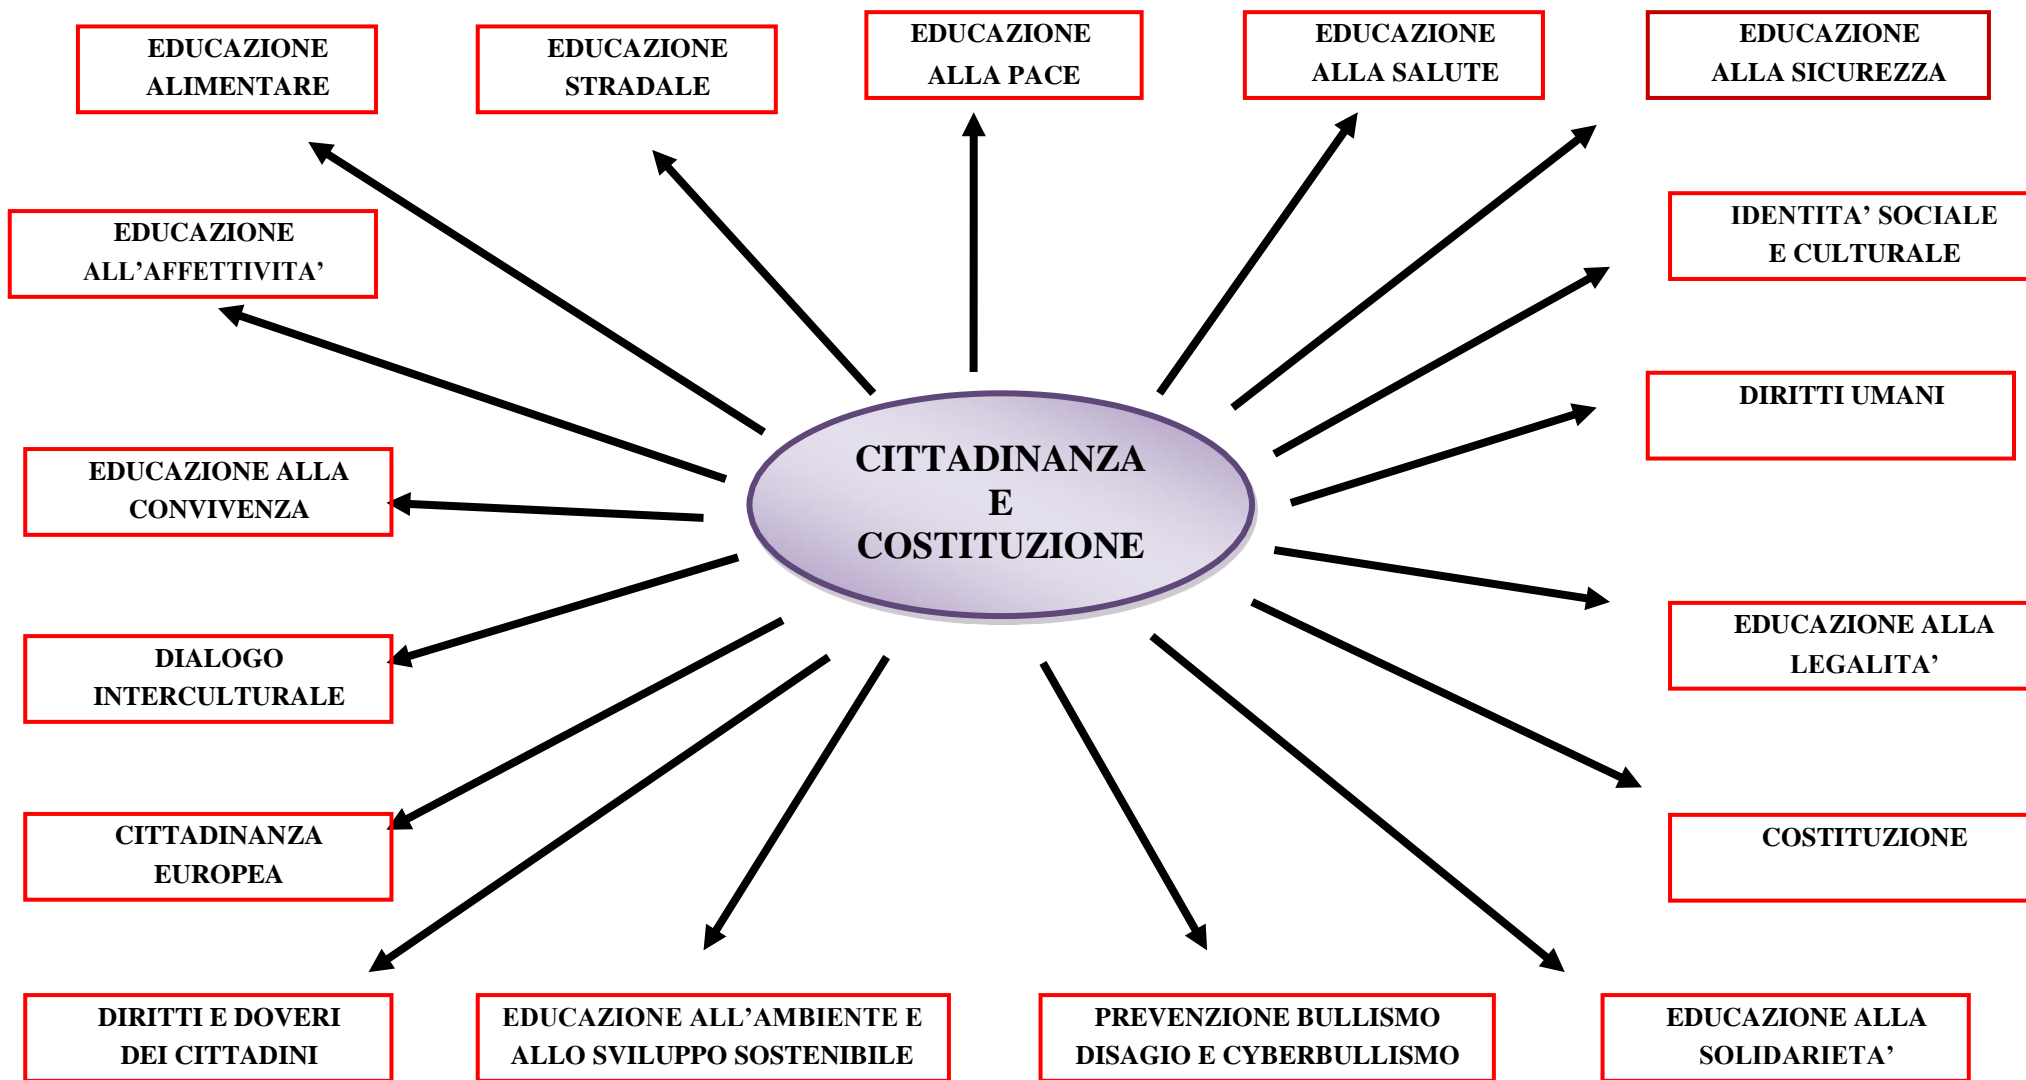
EDUCAZIONE ALIMENTARE

EDUCAZIONE STRADALE

EDUCAZIONE ALLA PACE

EDUCAZIONE ALLA SALUTE

EDUCAZIONE ALLA SICUREZZA

EDUCAZIONE ALL’AFFETTIVITA’

IDENTITA’ SOCIALE E CULTURALE

DIRITTI UMANI

CITTADINANZA E COSTITUZIONE

EDUCAZIONE ALLA CONVIVENZA

DIALOGO INTERCULTURALE

EDUCAZIONE ALLA LEGALITA’

CITTADINANZA EUROPEA

COSTITUZIONE

DIRITTI E DOVERI DEI CITTADINI

EDUCAZIONE ALL’AMBIENTE E ALLO SVILUPPO SOSTENIBILE

PREVENZIONE BULLISMO DISAGIO E CYBERBULLISMO

EDUCAZIONE ALLA SOLIDARIETA’